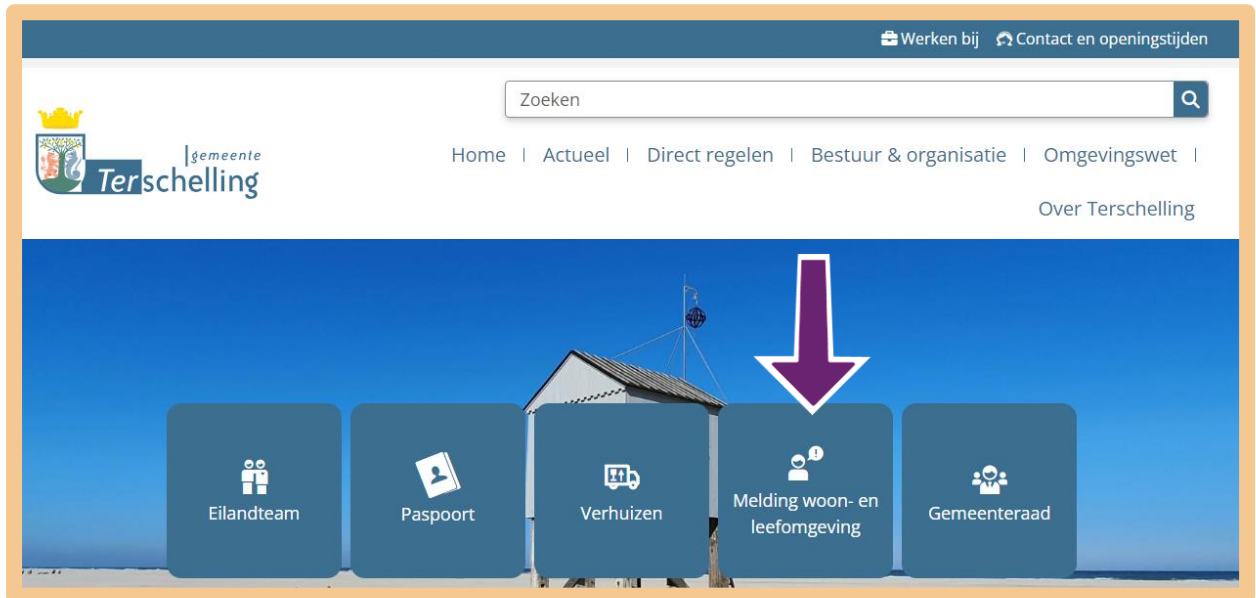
Werken bij Contact en openingstijden

Zoeken

gemeente Terschelling

Home | Actueel | Direct regelen | Bestuur & organisatie | Omgevingswet | Over Terschelling

Eilandteam

Paspoort

Verhuizen

Melding woon- en leefomgeving

Gemeenteraad